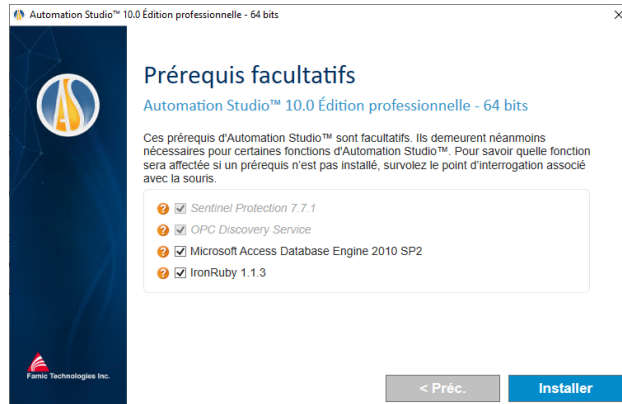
Automation Studio™ 10.0 Édition professionnelle - 64 bits

×

AS

Prérequis facultatifs

Automation Studio™ 10.0 Édition professionnelle - 64 bits

Ces prérequis d'Automation Studio™ sont facultatifs. Ils demeurent néanmoins nécessaires pour certaines fonctions d'Automation Studio™. Pour savoir quelle fonction sera affectée si un prérequis n'est pas installé, survolez le point d'interrogation associé avec la souris.

Sentinel Protection 7.7.1
OPC Discovery Service
Microsoft Access Database Engine 2010 SP2
IronRuby 1.1.3

Famic Technologies Inc.

< Préc.

Installer